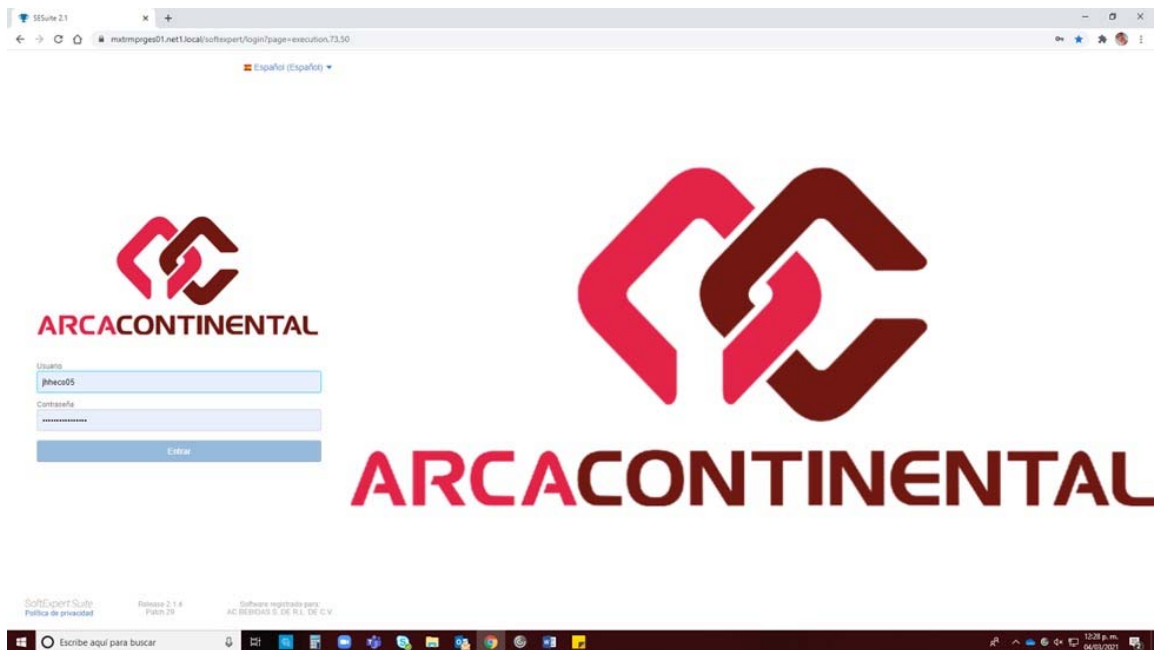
SESuite 2.1

mxtrmprges01.net1.local/softexpert/login?page=execution,73,50

Español (Español)

ARCACONTINENTAL

Usuario
jhheco05

Contraseña
••••••••••••••

Entrar

ARCACONTINENTAL

SoftExpert Suite
Política de privacidad

Release 2.1.4
Patch 29

Software registrado para:
AC BEBIDAS S. DE R.L. DE C.V.

Escribe aquí para buscar

12:28 p. m.
04/03/2021